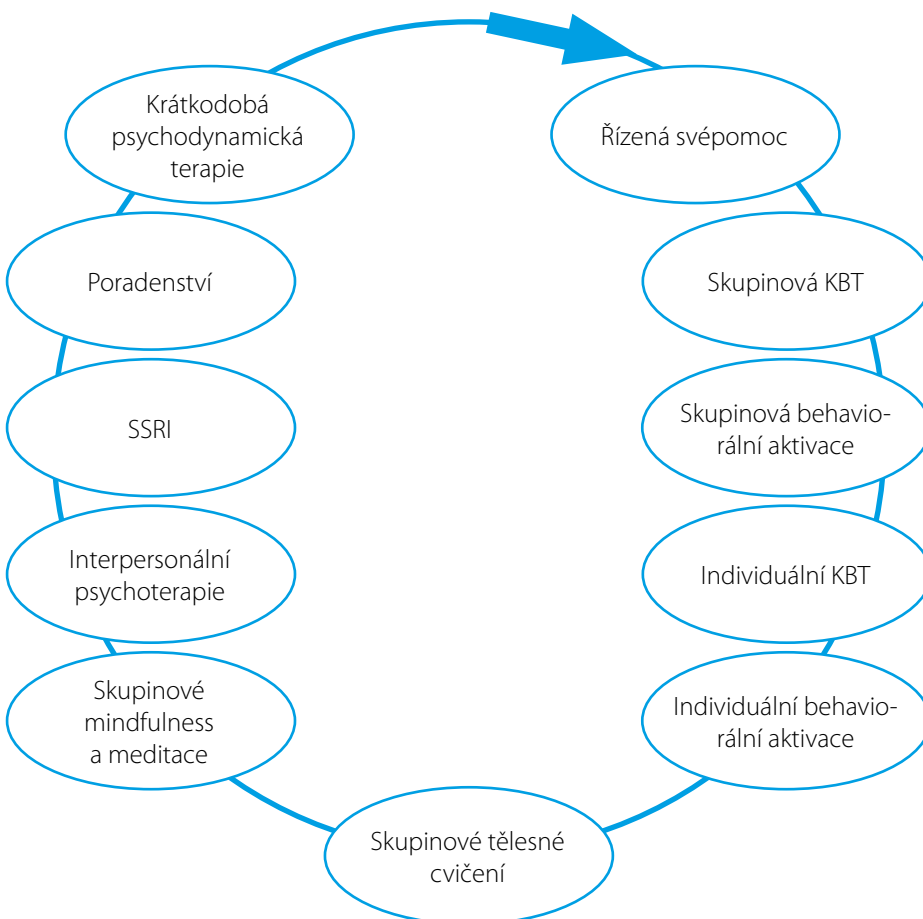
Řízená svépomoc

Skupinová KBT

Skupinová behaviorální aktivace

Individuální KBT

Individuální behaviorální aktivace

Skupinové tělesné cvičení

Skupinové mindfulness a meditace

Interpersonální psychoterapie

SSRI

Poradenství

Krátkodobá psychodynamická terapie